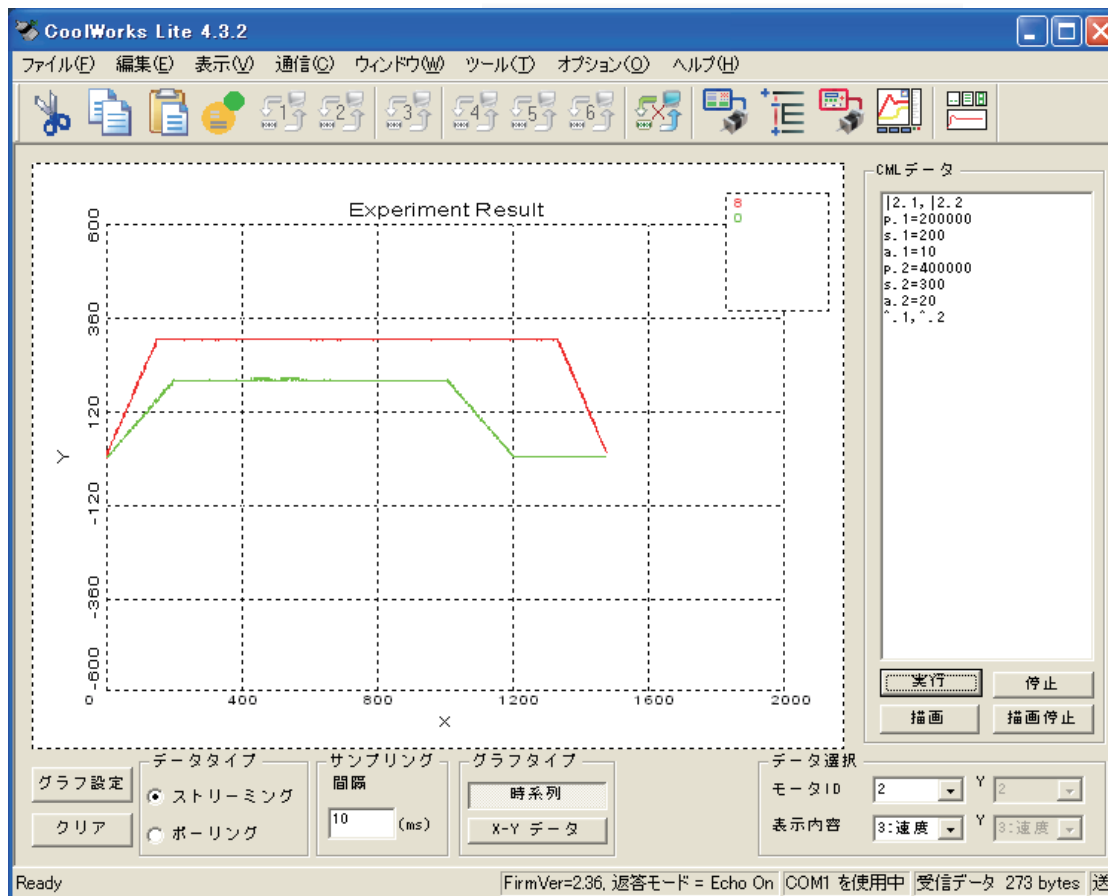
CoolWorks Lite 4.3.2

ファイル(F) 編集(E) 表示(V) 通信(C) ウィンドウ(W) ツール(T) オプション(O) ヘルプ(H)

1 2 3 4 5 6

Experiment Result

8
0

600
360
120
Y
-120
-360
-600
0
400
800
1200
1600
2000
X

CMLデータ
|2.1,|2.2
p.1=200000
s.1=200
a.1=10
p.2=400000
s.2=300
a.2=20
^.1,^.2

実行
停止
描画
描画停止

グラフ設定
クリア
データタイプ
ストリーミング
ポーリング
サンプリング
間隔
10
(ms)
グラフタイプ
時系列
X-Y データ
データ選択
モータID
2
Y
2
表示内容
3:速度
Y
3:速度

Ready
FirmVer=2.36, 返答モード = Echo On
COM1 を使用中
受信データ 273 bytes
送